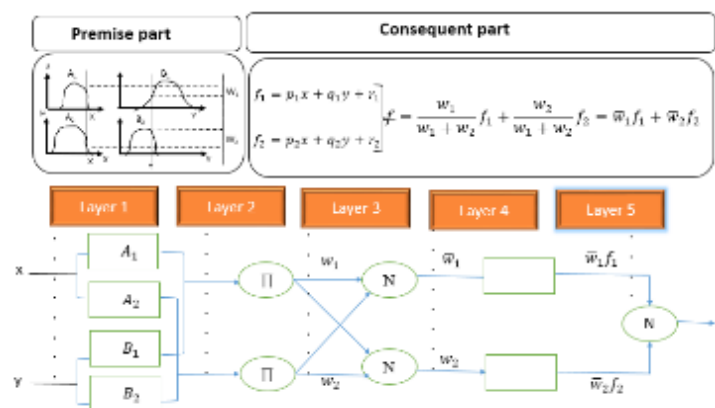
Premise part

Consequent part

$A_1$ $B_1$ $w_1$ $A_2$ $B_2$ $w_2$ X Y x y

$f_1 = p_1x + q_1y + r_1$

$f_2 = p_2x + q_2y + r_2$

$f = \frac{w_1}{w_1 + w_2} f_1 + \frac{w_2}{w_1 + w_2} f_2 = \overline{w}_1 f_1 + \overline{w}_2 f_2$

Layer 1

Layer 2

Layer 3

Layer 4

Layer 5

x

y

$A_1$

$A_2$

$B_1$

$B_2$

$\prod$

$\prod$

$w_1$

$w_2$

N

N

$\overline{w}_1$

$\overline{w}_2$

$\overline{w}_1 f_1$

$\overline{w}_2 f_2$

N